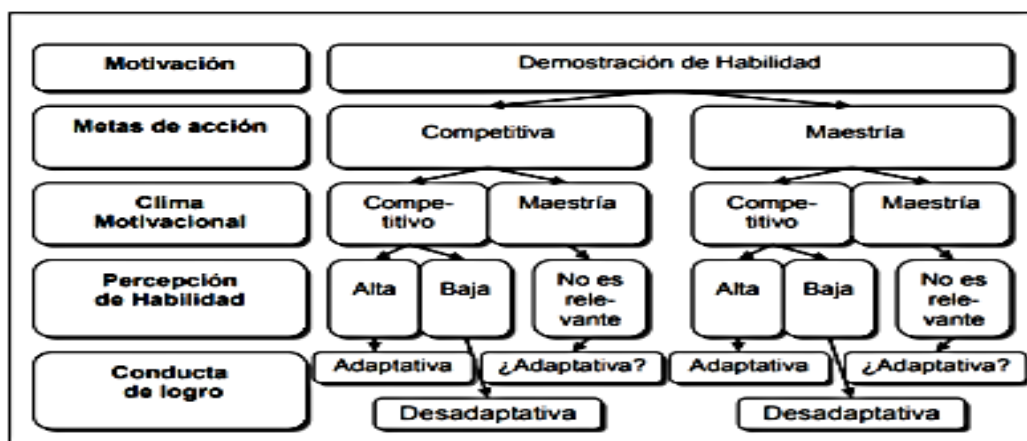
Motivación

Demostración de Habilidad

Metas de acción

Competitiva

Maestría

Clima Motivacional

Competitivo

Maestría

Competitivo

Maestría

Percepción de Habilidad

Alta

Baja

No es relevante

Alta

Baja

No es relevante

Conducta de logro

Adaptativa

¿Adaptativa?

Adaptativa

¿Adaptativa?

Desadaptativa

Desadaptativa